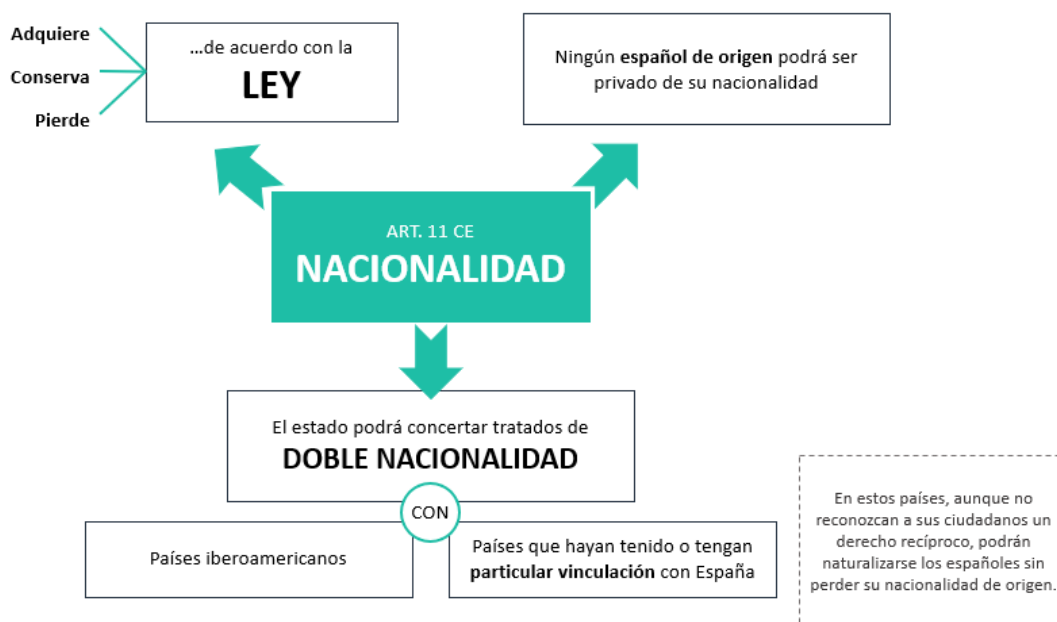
Adquiere
Conserva
Pierde

…de acuerdo con la
LEY

Ningún español de origen podrá ser privado de su nacionalidad

ART. 11 CE
NACIONALIDAD

El estado podrá concertar tratados de
DOBLE NACIONALIDAD

CON

Países iberoamericanos

Países que hayan tenido o tengan particular vinculación con España

En estos países, aunque no reconozcan a sus ciudadanos un derecho recíproco, podrán naturalizarse los españoles sin perder su nacionalidad de origen.